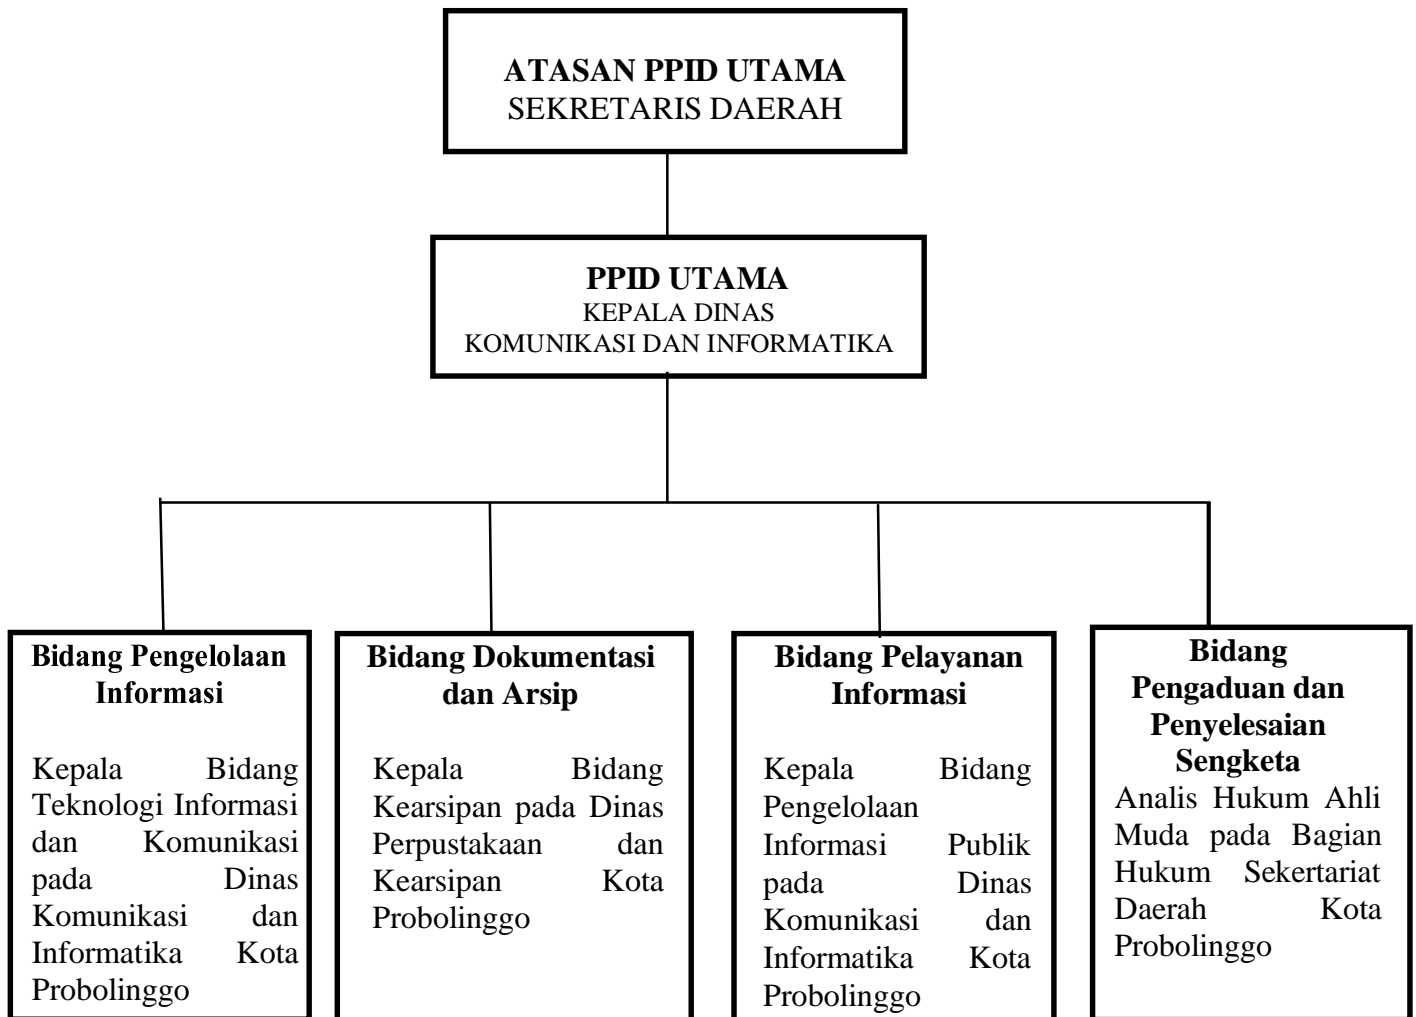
**ATASAN PPID UTAMA**
SEKRETARIS DAERAH

**PPID UTAMA**
KEPALA DINAS
KOMUNIKASI DAN INFORMATIKA

**Bidang Pengelolaan Informasi**

Kepala Bidang Teknologi Informasi dan Komunikasi pada Dinas Komunikasi dan Informatika Kota Probolinggo

**Bidang Dokumentasi dan Arsip**

Kepala Bidang Kearsipan pada Dinas Perpustakaan dan Kearsipan Kota Probolinggo

**Bidang Pelayanan Informasi**

Kepala Bidang Pengelolaan Informasi Publik pada Dinas Komunikasi dan Informatika Kota Probolinggo

**Bidang Pengaduan dan Penyelesaian Sengketa**

Analis Hukum Ahli Muda pada Bagian Hukum Sekertariat Daerah Kota Probolinggo